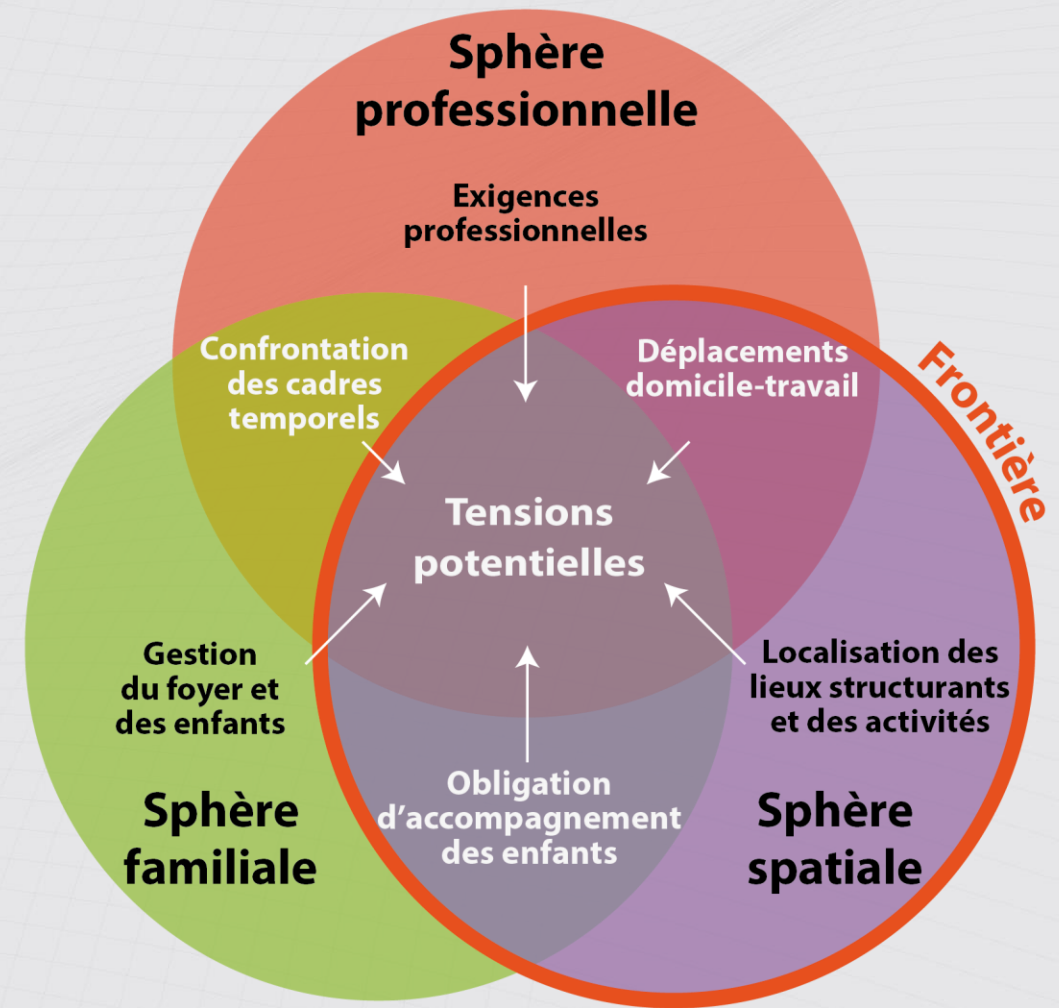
Sphère professionnelle

Exigences professionnelles

Confrontation des cadres temporels

Déplacements domicile-travail

Frontière

Tensions potentielles

Gestion du foyer et des enfants

Localisation des lieux structurants et des activités

Obligation d'accompagnement des enfants

Sphère familiale

Sphère spatiale